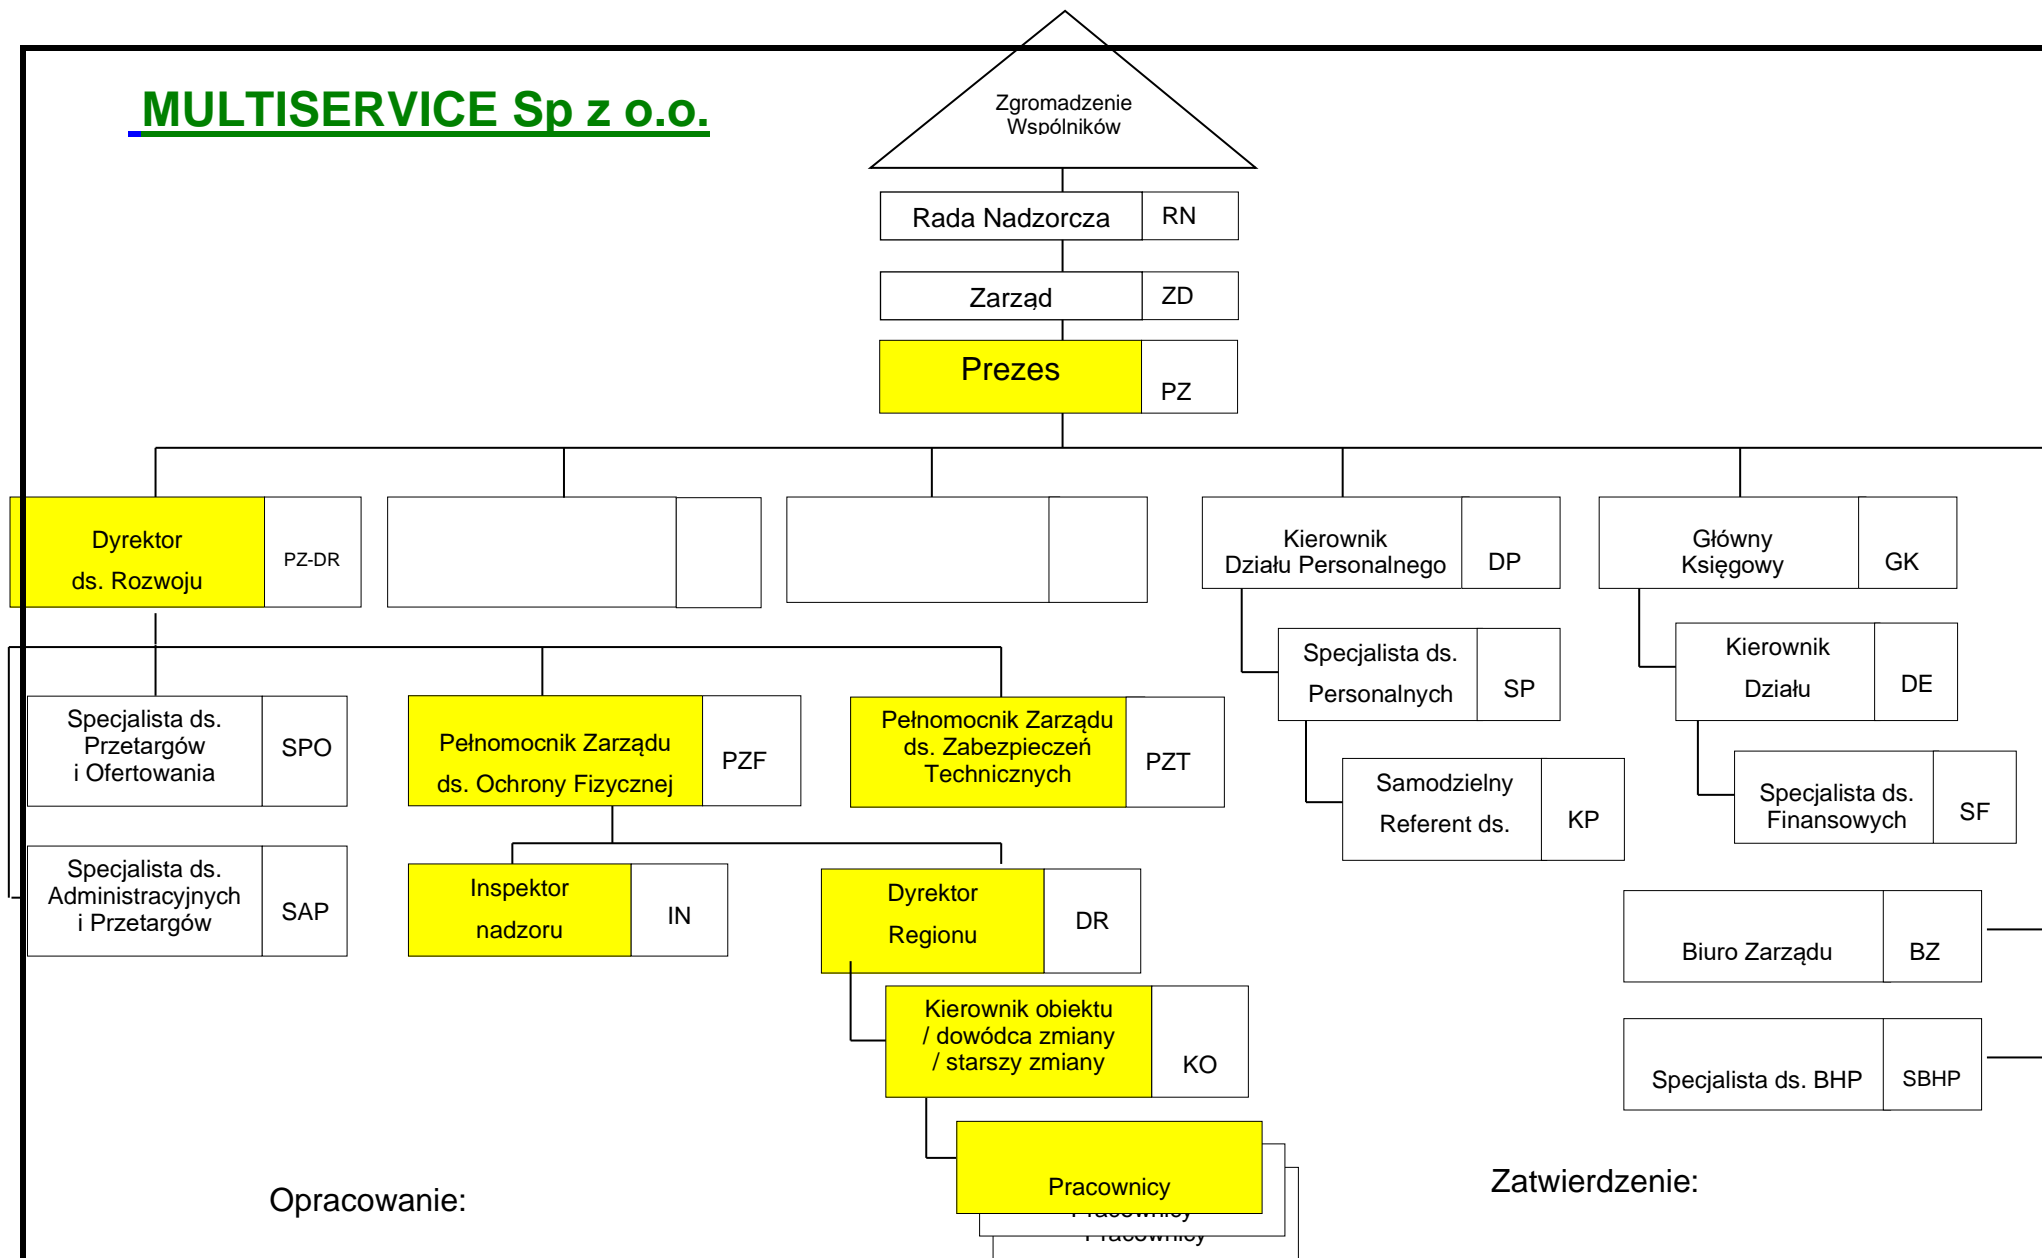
MULTISERVICE Sp z o.o.

Zgromadzenie Wspólników

Rada Nadzorcza RN

Zarząd ZD

Prezes PZ

Dyrektor ds. Rozwoju PZ-DR

Kierownik Działu Personalnego DP

Główny Księgowy GK

Specjalista ds. Personalnych SP

Kierownik Działu DE

Samodzielny Referent ds. KP

Specjalista ds. Finansowych SF

Specjalista ds. Przetargów i Ofertowania SPO

Pełnomocnik Zarządu ds. Ochrony Fizycznej PZF

Pełnomocnik Zarządu ds. Zabezpieczeń Technicznych PZT

Specjalista ds. Administracyjnych i Przetargów SAP

Inspektor nadzoru IN

Dyrektor Regionu DR

Biuro Zarządu BZ

Kierownik obiektu / dowódca zmiany / starszy zmiany KO

Specjalista ds. BHP SBHP

Pracownicy

Opracowanie:

Zatwierdzenie: